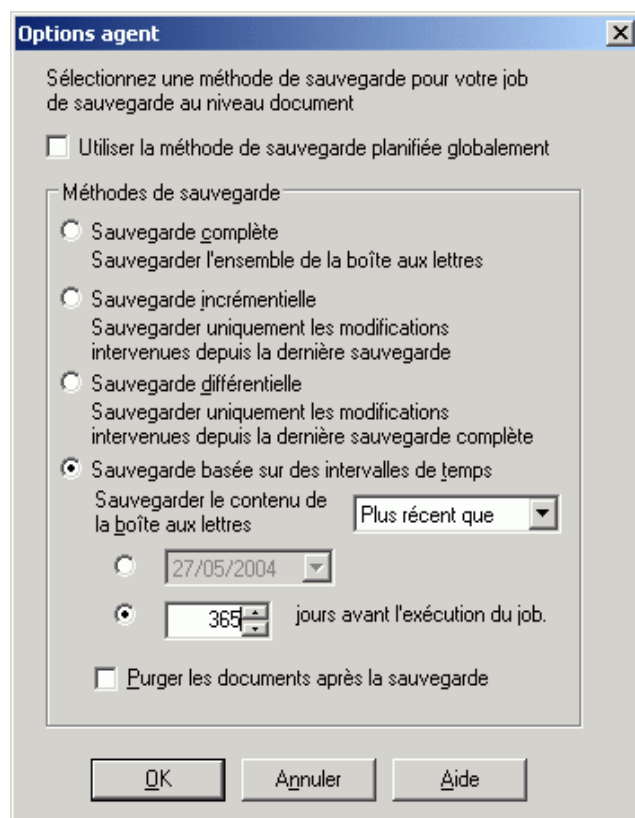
Options agent

Sélectionnez une méthode de sauvegarde pour votre job de sauvegarde au niveau document

Utiliser la méthode de sauvegarde planifiée globalement

Méthodes de sauvegarde

Sauvegarde complète
Sauvegarder l'ensemble de la boîte aux lettres

Sauvegarde incrémentielle
Sauvegarder uniquement les modifications intervenues depuis la dernière sauvegarde

Sauvegarde différentielle
Sauvegarder uniquement les modifications intervenues depuis la dernière sauvegarde complète

Sauvegarde basée sur des intervalles de temps

Sauvegarder le contenu de la boîte aux lettres

Plus récent que

27/05/2004

365

jours avant l'exécution du job.

Purger les documents après la sauvegarde

OK

Annuler

Aide